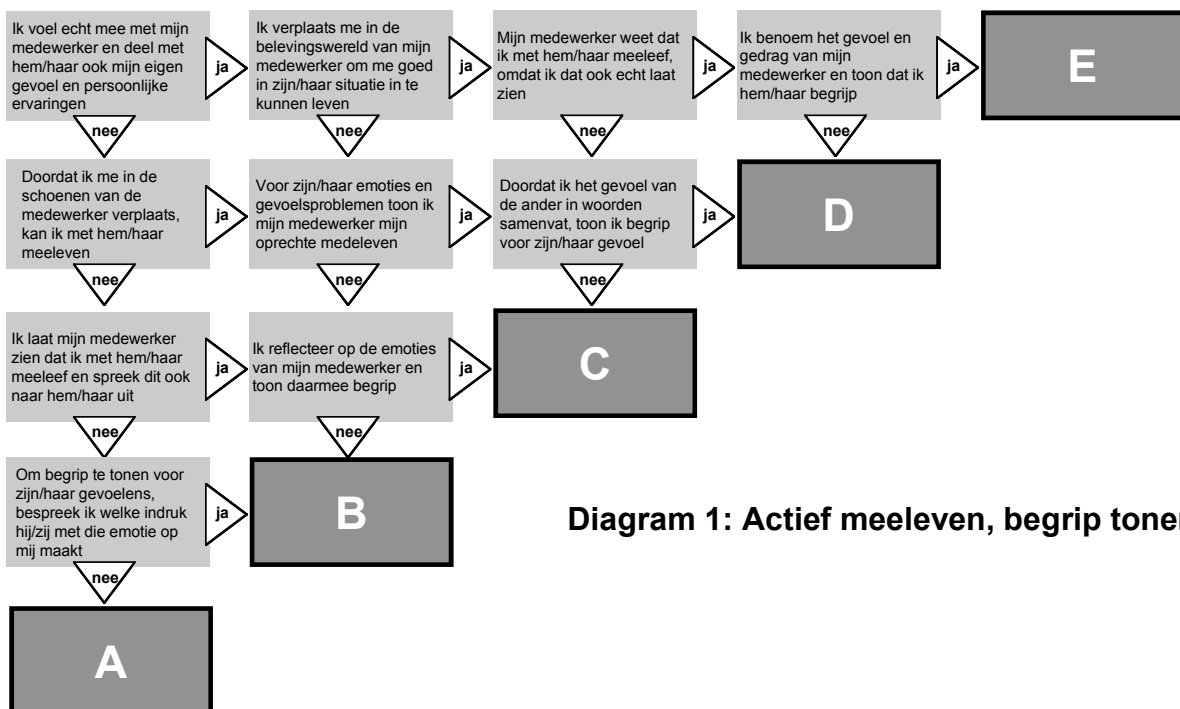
Ik voel echt mee met mijn medewerker en deel met hem/haar ook mijn eigen gevoel en persoonlijke ervaringen

ja

Ik verplaats me in de belevingswereld van mijn medewerker om me goed in zijn/haar situatie in te kunnen leven

ja

Mijn medewerker weet dat ik met hem/haar meeleef, omdat ik dat ook echt laat zien

ja

Ik benoem het gevoel en gedrag van mijn medewerker en toon dat ik hem/haar begrijp

ja

E

nee

nee

nee

nee

Doordat ik me in de schoenen van de medewerker verplaats, kan ik met hem/haar meeleven

ja

Voor zijn/haar emoties en gevoelsproblemen toon ik mijn medewerker mijn oprechte medeleven

ja

Doordat ik het gevoel van de ander in woorden samenvat, toon ik begrip voor zijn/haar gevoel

ja

D

nee

nee

nee

Ik laat mijn medewerker zien dat ik met hem/haar meeleef en spreek dit ook naar hem/haar uit

ja

Ik reflecteer op de emoties van mijn medewerker en toon daarmee begrip

ja

C

nee

nee

Om begrip te tonen voor zijn/haar gevoelens, bespreek ik welke indruk hij/zij met die emotie op mij maakt

ja

B

Diagram 1: Actief meeleven, begrip toner

nee

A